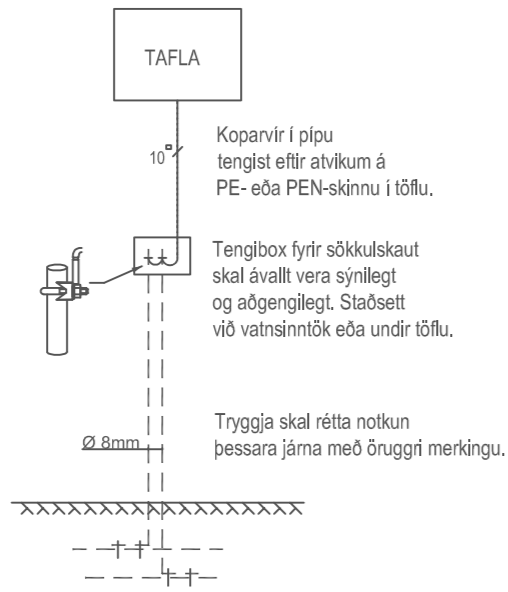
TAFLA

$10^{\square}$

Koparvír í pípu tengist eftir atvikum á PE- eða PEN-skinnu í töflu.

Tengibox fyrir sökkulskaut skal ávallt vera sýnilegt og aðgengilegt. Staðsett við vatnsinntök eða undir töflu.

Ø 8mm

Tryggja skal rétta notkun þessara járna með öruggri merkingu.